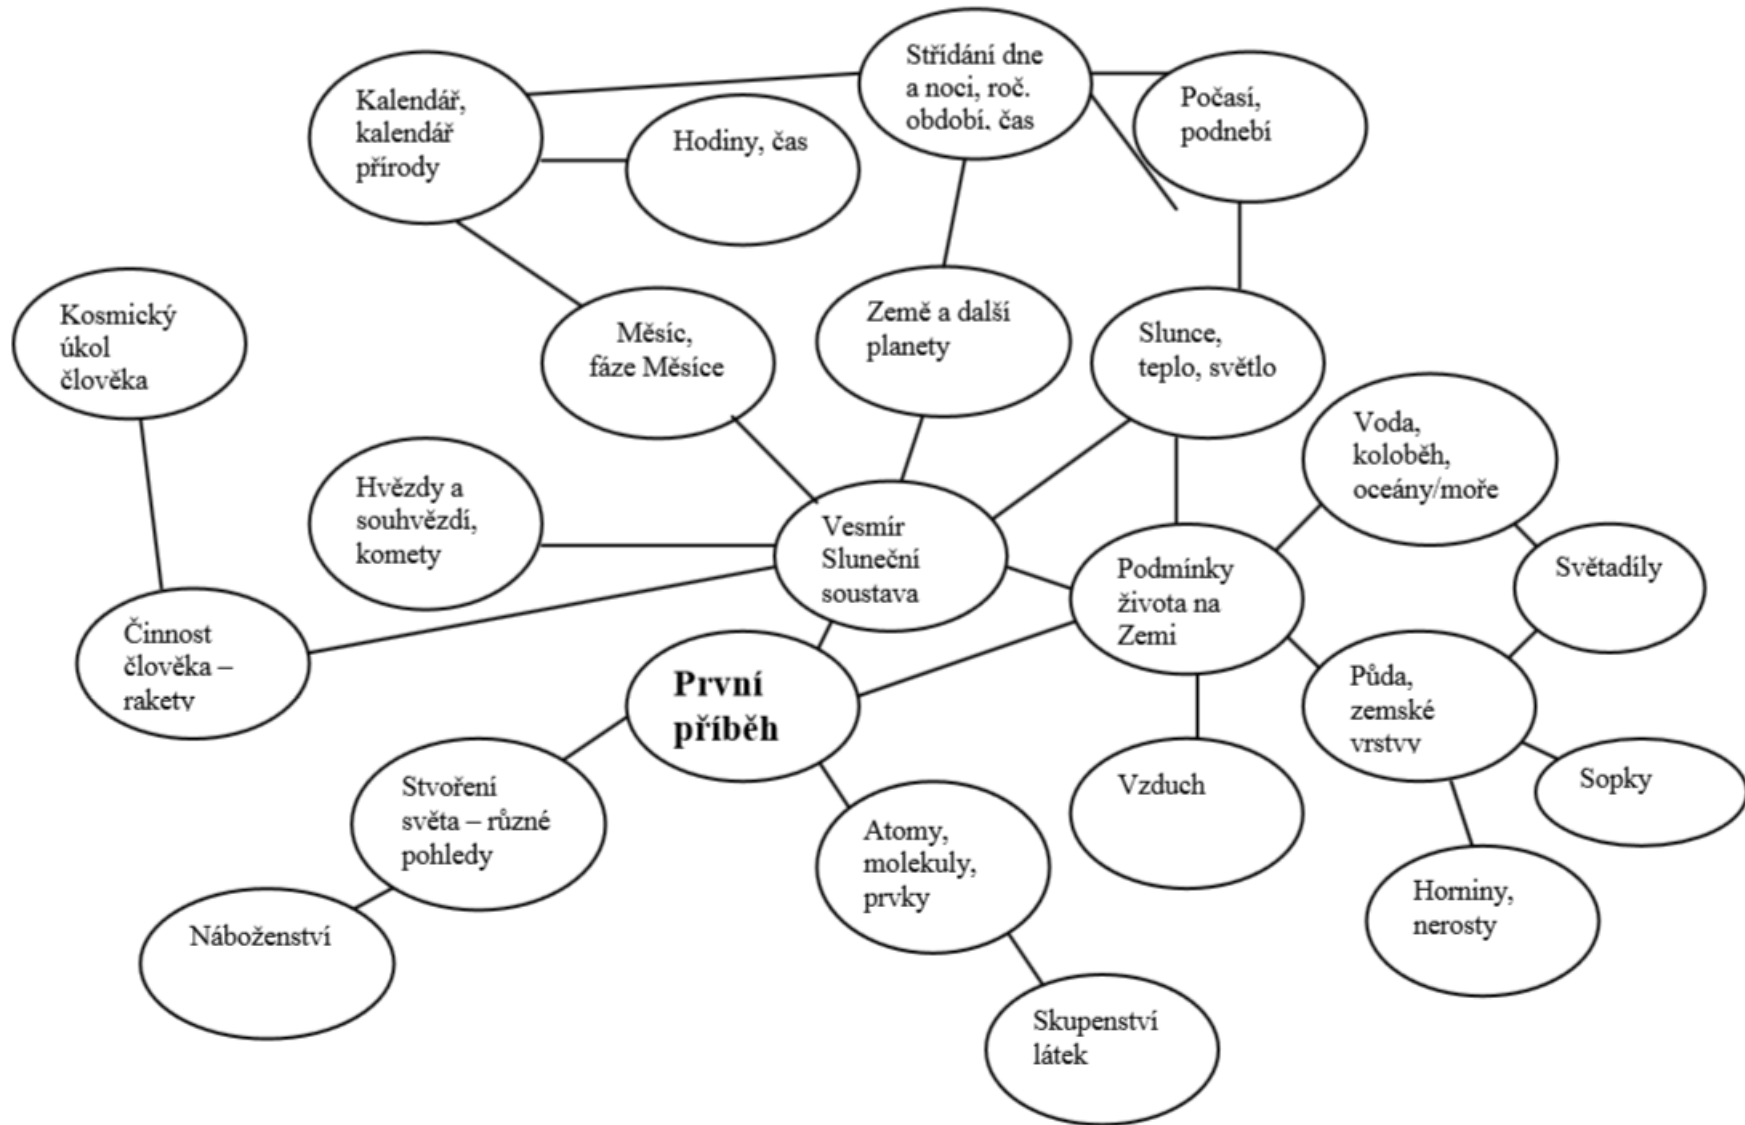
Střídání dne a noci, roč. období, čas

Kalendář, kalendář přírody

Hodiny, čas

Počasí, podnebí

Kosmický úkol člověka

Měsíc, fáze Měsíce

Země a další planety

Slunce, teplo, světlo

Voda, koloběh, oceány/moře

Hvězdy a souhvězdí, komety

Vesmír Sluneční soustava

Podmínky života na Zemi

Světadíly

Činnost člověka – rakety

První příběh

Půda, zemské vrstvy

Sopky

Stvoření světa – různé pohledy

Vzduch

Atomy, molekuly, prvky

Horniny, nerosty

Náboženství

Skupenství látek